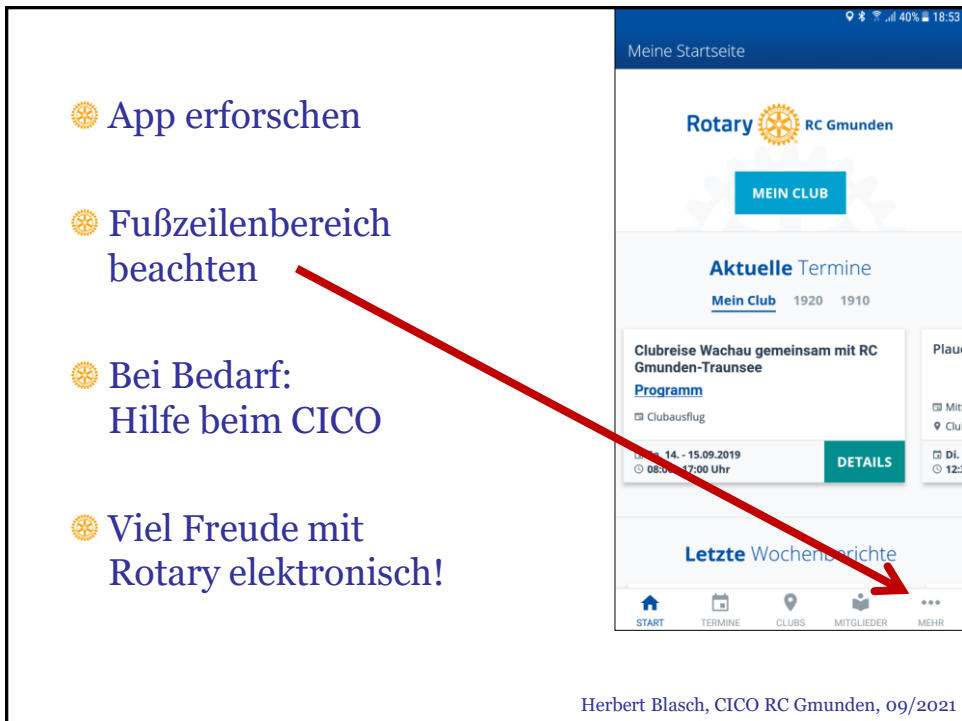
App erforschen

Fußzeilenbereich beachten

Bei Bedarf: Hilfe beim CICO

Viel Freude mit Rotary elektronisch!

40% 18:53

Meine Startseite

Rotary RC Gmunden

MEIN CLUB

Aktuelle Termine

Mein Club 1920 1910

Clubreise Wachau gemeinsam mit RC Gmunden-Traunsee

Programm

Clubausflug

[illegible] 14. - 15.09.2019

08:0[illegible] 17:00 Uhr

DETAILS

Plau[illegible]

Mit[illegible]

Clu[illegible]

Di. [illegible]

12:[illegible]

Letzte Wochenberichte

START TERMINE CLUBS MITGLIEDER MEHR

Herbert Blasch, CICO RC Gmunden, 09/2021